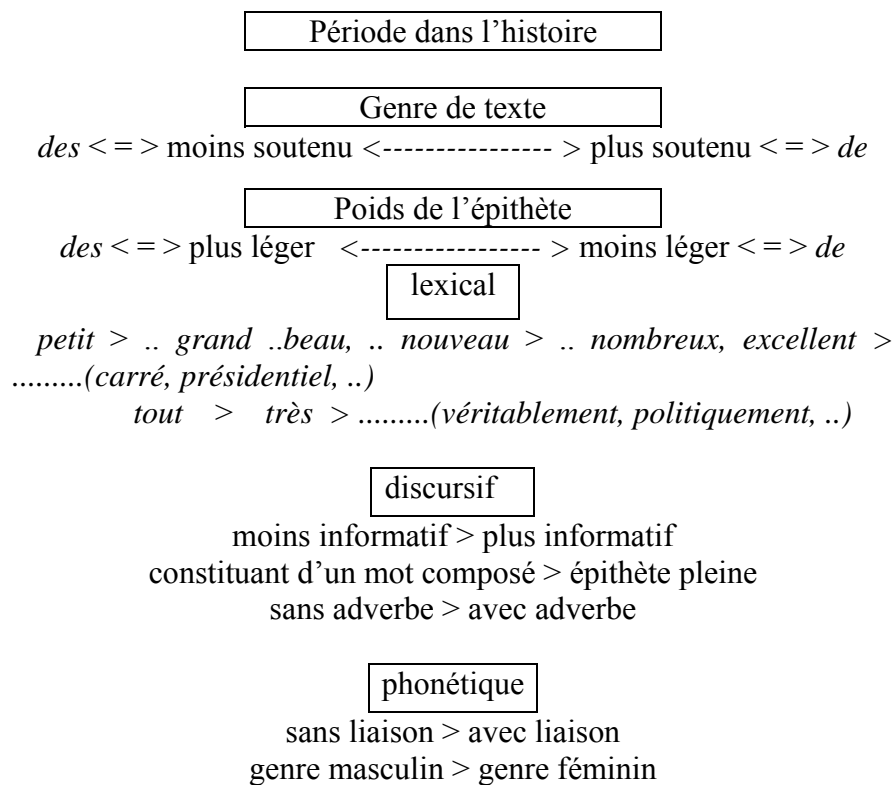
Période dans l'histoire

Genre de texte

*des* < = > moins soutenu <---------------- > plus soutenu < = > *de*

Poids de l'épithète

*des* < = > plus léger <----------------- > moins léger < = > *de*

lexical

*petit > .. grand ..beau, .. nouveau > .. nombreux, excellent > .........(carré, présidentiel, ..)*

*tout > très > .........(véritablement, politiquement, ..)*

discursif

moins informatif > plus informatif
constituant d'un mot composé > épithète pleine
sans adverbe > avec adverbe

phonétique

sans liaison > avec liaison
genre masculin > genre féminin